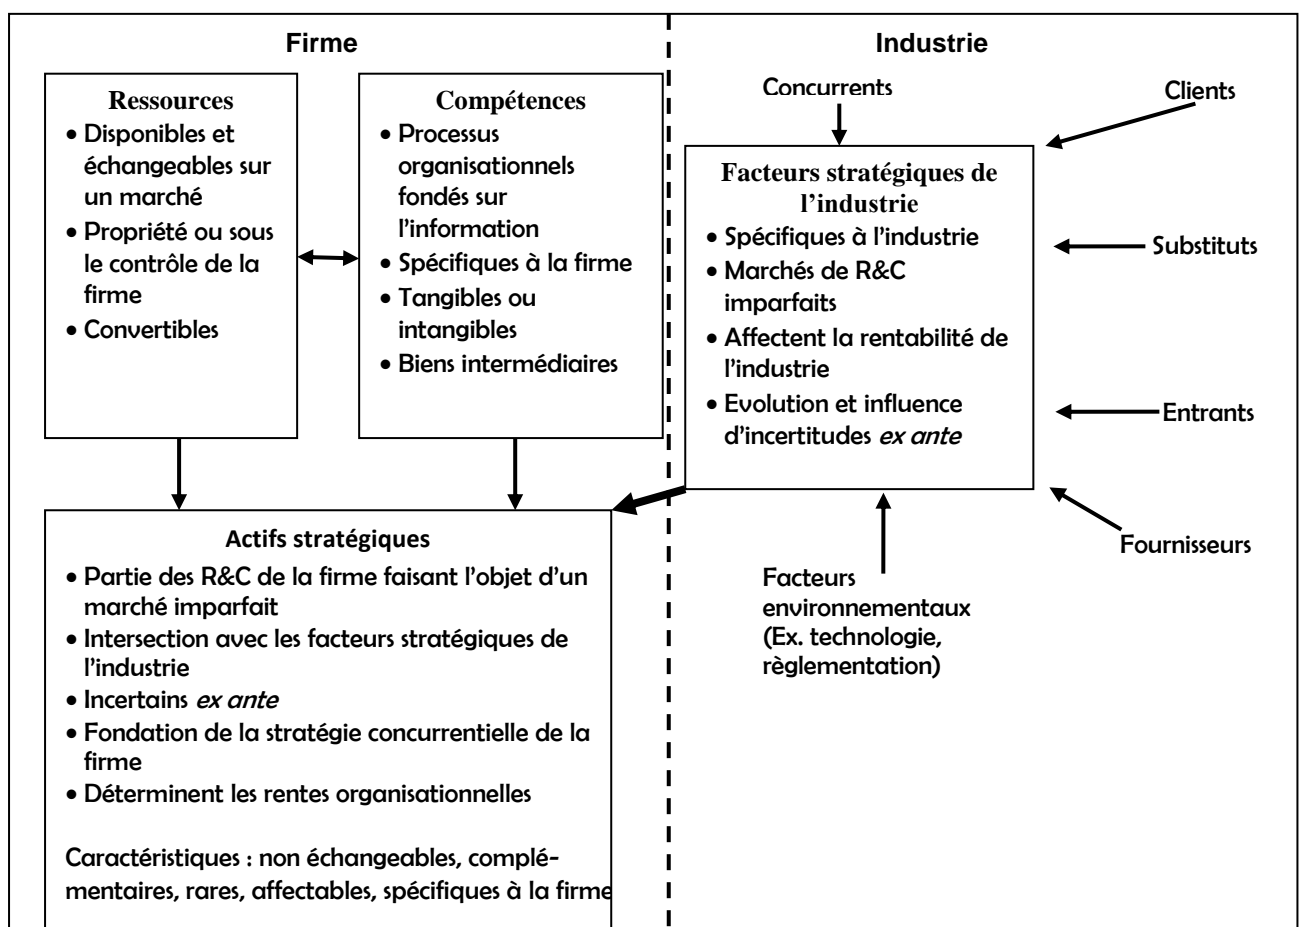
Firme

Industrie

Ressources
• Disponibles et échangeables sur un marché
• Propriété ou sous le contrôle de la firme
• Convertibles

Compétences
• Processus organisationnels fondés sur l'information
• Spécifiques à la firme
• Tangibles ou intangibles
• Biens intermédiaires

Concurrents

Clients

Facteurs stratégiques de l'industrie
• Spécifiques à l'industrie
• Marchés de R&C imparfaits
• Affectent la rentabilité de l'industrie
• Evolution et influence d'incertitudes *ex ante*

Substituts

Entrants

Fournisseurs

Actifs stratégiques
• Partie des R&C de la firme faisant l'objet d'un marché imparfait
• Intersection avec les facteurs stratégiques de l'industrie
• Incertains *ex ante*
• Fondation de la stratégie concurrentielle de la firme
• Déterminent les rentes organisationnelles

Caractéristiques : non échangeables, complémentaires, rares, affectables, spécifiques à la firme

Facteurs environnementaux (Ex. technologie, règlementation)